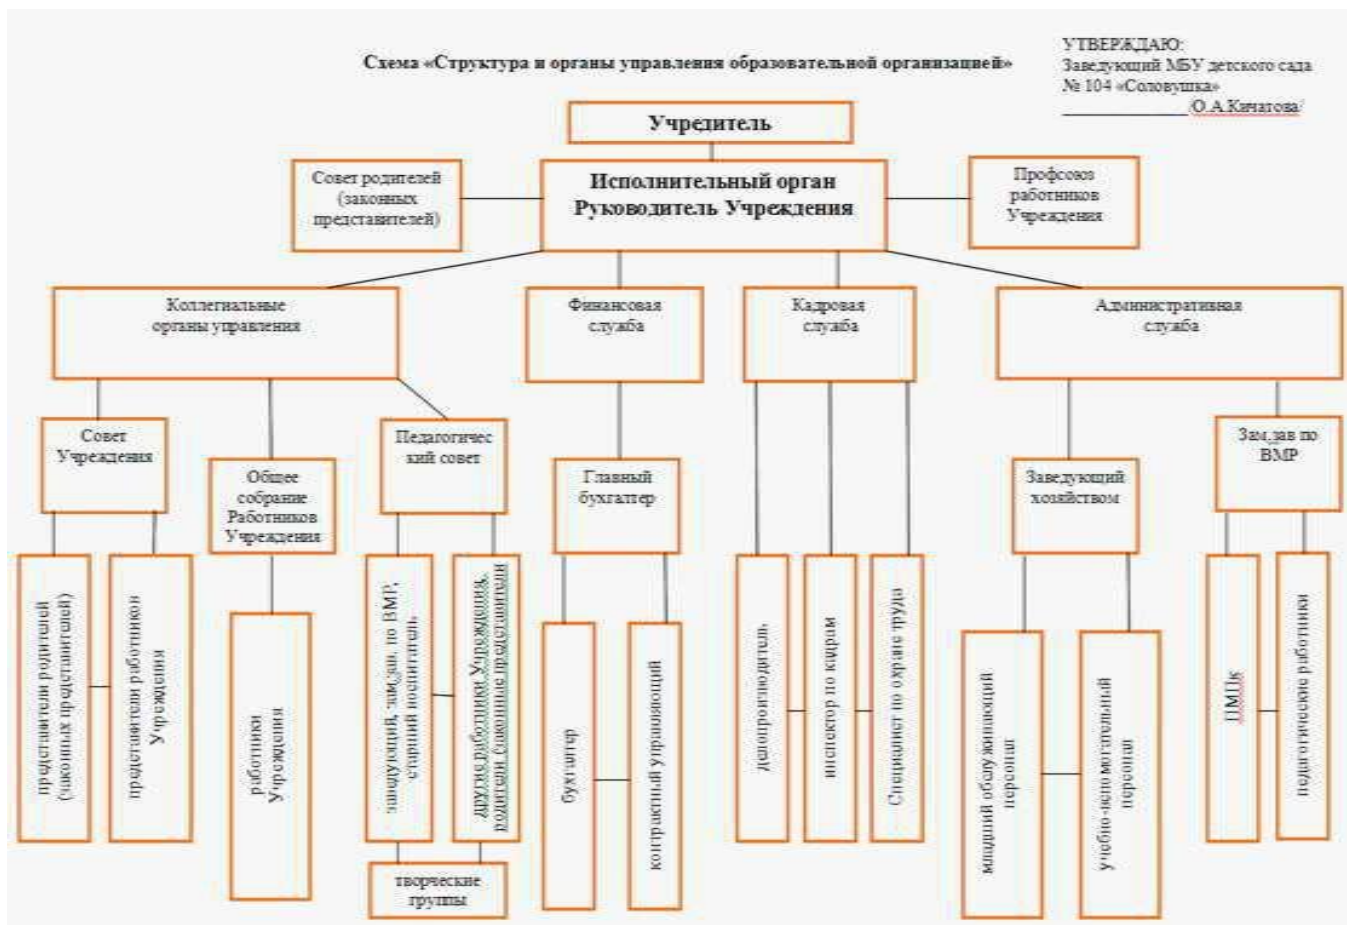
УТВЕРЖДАЮ:
Заведующий МБУ детского сада № 104 «Соловушка»
_____________/О.А.Кичатова/

Схема «Структура и органы управления образовательной организацией»

Учредитель

Совет родителей (законных представителей)

Исполнительный орган Руководитель Учреждения

Профсоюз работников Учреждения

Коллегиальные органы управления

Финансовая служба

Кадровая служба

Административная служба

Совет Учреждения

Общее собрание Работников Учреждения

Педагогический совет

Главный бухгалтер

Заведующий хозяйством

Зам.зав по ВМР

представители родителей (законных представителей)

представители работников Учреждения

работники Учреждения

заведующий, зам.зав. по ВМР, старший воспитатель

другие работники Учреждения, родители (законные представители)

творческие группы

бухгалтер

контрактный управляющий

делопроизводитель

инспектор по кадрам

Специалист по охране труда

младший обслуживающий персонал

учебно-вспомогательный персонал

ПМПк

педагогические работники